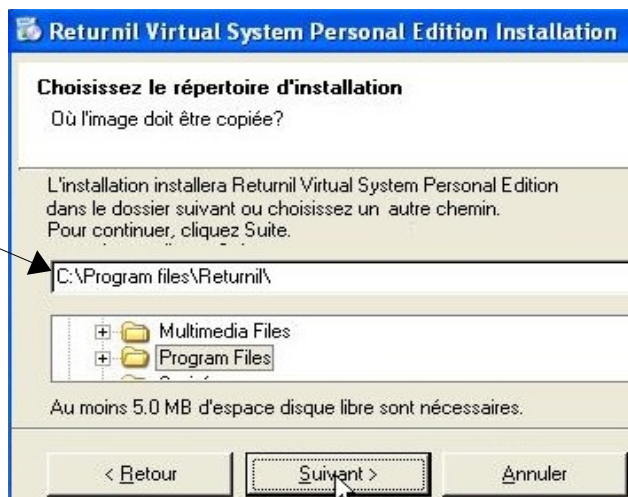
Returnil Virtual System Personal Edition Installation

Choisissez le répertoire d'installation
Où l'image doit être copiée?

L'installation installera Returnil Virtual System Personal Edition dans le dossier suivant ou choisissez un autre chemin. Pour continuer, cliquez Suite.
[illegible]

C:\Program files\Returnil\

Multimedia Files
Program Files
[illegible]

Au moins 5.0 MB d'espace disque libre sont nécessaires.

< Retour
Suivant >
Annuler